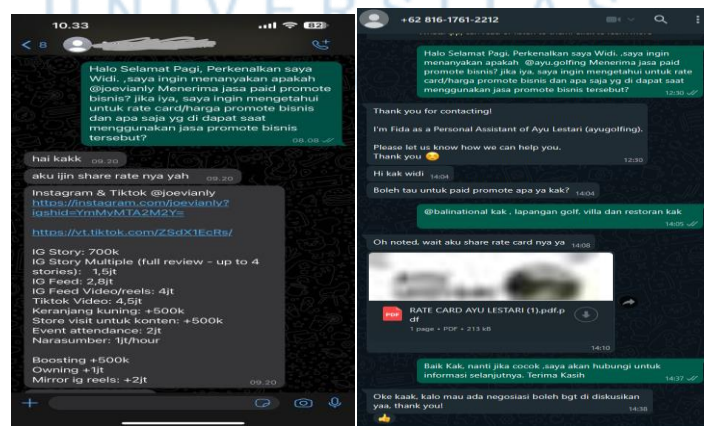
10.33

< 8

Halo Selamat Pagi, Perkenalkan saya Widi, .saya ingin menanyakan apakah @joevianly Menerima jasa paid promote bisnis? jika iya, saya ingin mengetahui untuk rate card/harga promote bisnis dan apa saja yg di dapat saat menggunakan jasa promote bisnis tersebut? 08.09

hai kakk 09.20

aku ijin share rate nya yah 09.20

Instagram & Tiktok @joevianly
https://instagram.com/joevianly?igshid=YmMyMTA2M2Y=

https://vt.tiktok.com/ZSdX1EcRs/

IG Story: 700k
IG Story Multiple (full review - up to 4 stories): 1,5jt
IG Feed: 2,8jt
IG Feed Video/reels: 4jt
Tiktok Video: 4,5jt
Keranjang kuning: +500k
Store visit untuk konten: +500k
Event attendance: 2jt
Narasumber: 1jt/hour

Boosting +500k
Owning +1jt
Mirror ig reels: +2jt 09.20

+62 816-1761-2212

Halo Selamat Pagi, Perkenalkan saya Widi, .saya ingin menanyakan apakah @ayu.golfing Menerima jasa paid promote bisnis? jika iya, saya ingin mengetahui untuk rate card/harga promote bisnis dan apa saja yg di dapat saat menggunakan jasa promote bisnis tersebut? 12.30

Thank you for contacting!

I'm Fida as a Personal Assistant of Ayu Lestari (ayugolfing).

Please let us know how we can help you.
Thank you 😊 12.30

Hi kak widi 14.04

Boleh tau untuk paid promote apa ya kak? 14.04

@balinational kak , lapangan golf, villa dan restoran kak 14.05

Oh noted, wait aku share rate card nya ya 14.08

RATE CARD AYU LESTARI (1).pdf.pdf
1 page • PDF • 213 kB
14.10

Baik Kak, nanti jika cocok .saya akan hubungi untuk informasi selanjutnya. Terima Kasih 14.37

Oke kaak, kalo mau ada negosiasi boleh bgt di diskusikan yaa, thank you! 14.38